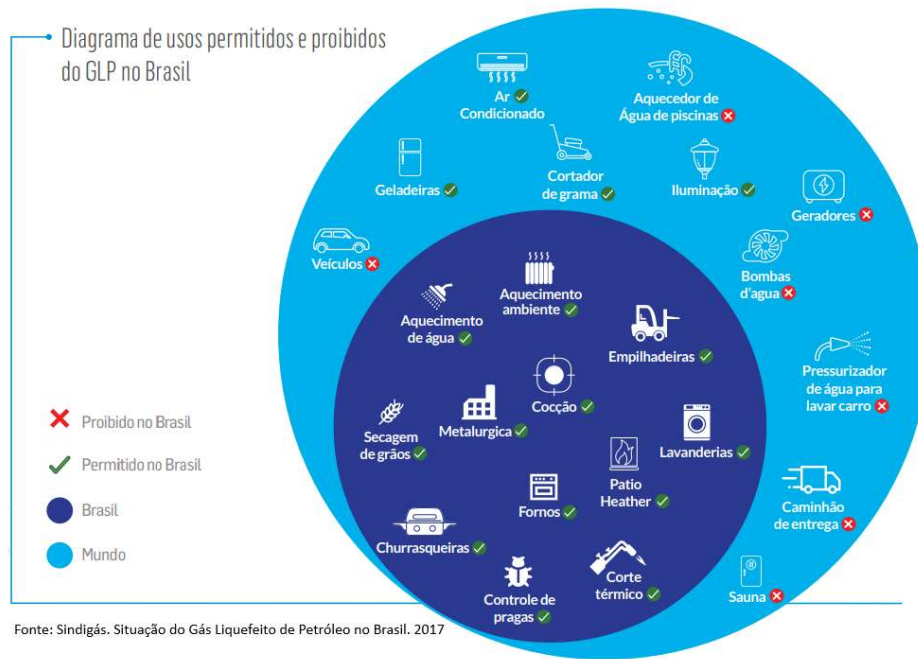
Diagrama de usos permitidos e proibidos do GLP no Brasil

Ar Condicionado ✓
Aquecedor de Água de piscinas ✗
Geladeiras ✓
Cortador de grama ✓
Iluminação ✓
Geradores ✗
Veículos ✗
Bombas d'água ✗
Aquecimento ambiente ✓
Aquecimento de água ✓
Empilhadeiras ✓
Pressurizador de água para lavar carro ✗
Cocção ✓
Secagem de grãos ✓
Metalurgica ✓
Lavanderias ✓
Patio Heather ✓
Fornos ✓
Caminhão de entrega ✗
Churrasqueiras ✓
Corte térmico ✓
Controle de pragas ✓
Sauna ✗

✗ Proibido no Brasil
✓ Permitido no Brasil
Brasil
Mundo

Fonte: Sindigás. Situação do Gás Liquefeito de Petróleo no Brasil. 2017